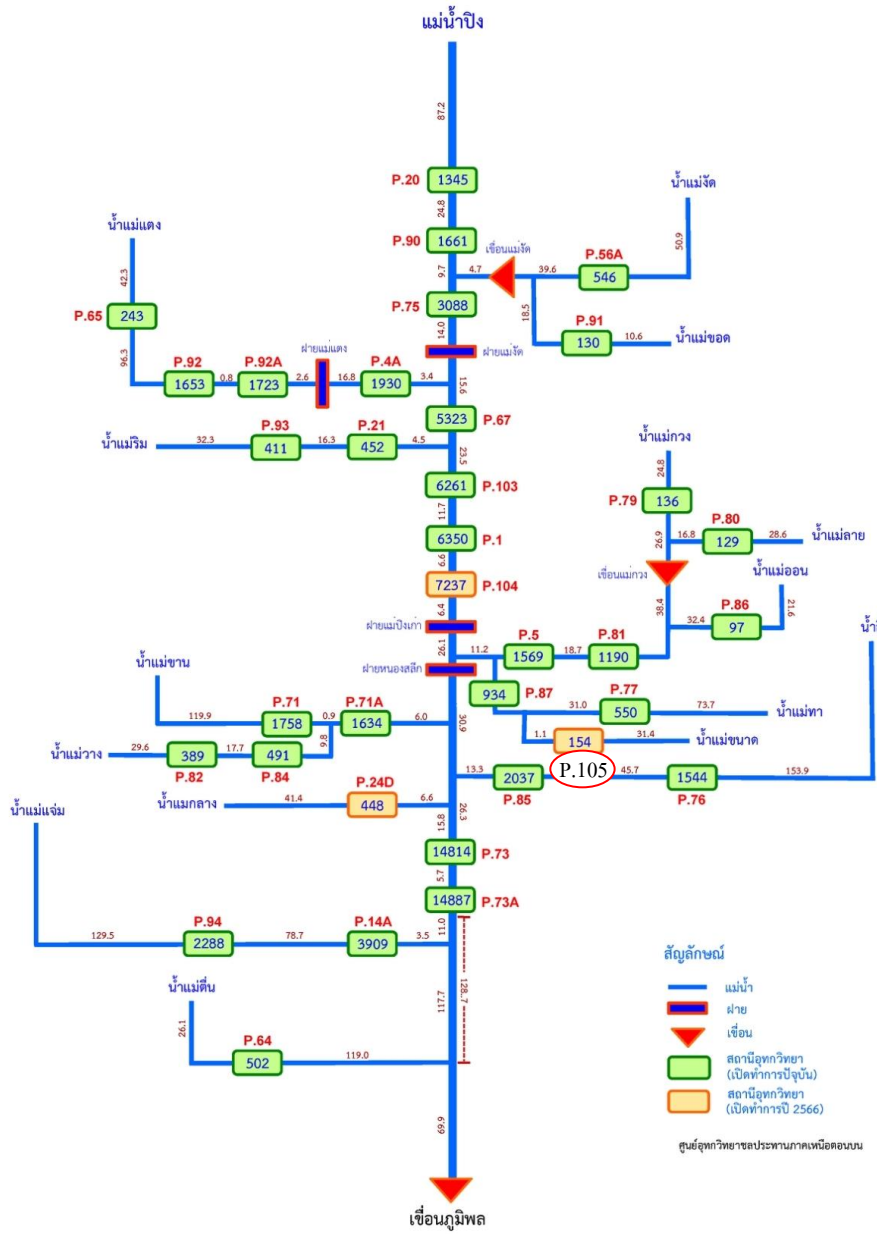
แม่น้ำปิง

87.2

P.20 1345

24.8

P.90 1661

เขื่อนแม่งัด

น้ำแม่งัด

50.9

9.7 4.7 39.6 P.56A 546

18.5

P.75 3088

P.91 130 10.6 น้ำแม่ขอด

14.0

ฝายแม่งัด

น้ำแม่แตง

42.3

P.65 243

96.3

ฝายแม่แตง

P.92 1653 0.8 P.92A 1723 2.6 16.8 P.4A 1930 3.4

15.6

5323 P.67

น้ำแม่ริม 32.3 P.93 411 16.3 P.21 452 4.5

23.5

6261 P.103

11.7

6350 P.1

6.6

7237 P.104

6.4

ฝายแม่ปิงเก่า

26.1

ฝายหนองสลีก

น้ำแม่กวง

24.8

P.79 136

26.9 16.8 P.80 129 28.6 น้ำแม่ลาย

เขื่อนแม่กวง

น้ำแม่ออน

38.4

32.4 P.86 97 21.6

11.2 P.5 1569 18.7 P.81 1190

934 P.87

น้ำแม่ขาน

119.9 P.71 1758 0.9 P.71A 1634 6.0

30.9

P.77 31.0 550 73.7 น้ำแม่ทา

9.8

น้ำแม่วาง 29.6 389 17.7 491

P.82 P.84

1.1 154 31.4 น้ำแม่ขนาด

13.3 2037 P.105 45.7 1544 153.9

P.85 P.76

น้ำแม่

น้ำแมกลาง 41.4 P.24D 448 6.6

26.3

15.8

14814 P.73

5.7

14887 P.73A

น้ำแม่แจ่ม

11.0

129.5 P.94 2288 78.7 P.14A 3909 3.5

128.7

117.7

น้ำแม่ตื่น

26.1

P.64 502 119.0

69.9

สัญลักษณ์

แม่น้ำ

ฝาย

เขื่อน

สถานีอุทกวิทยา (เปิดทำการปัจจุบัน)

สถานีอุทกวิทยา (เปิดทำการปี 2566)

ศูนย์อุทกวิทยาชลประทานภาคเหนือตอนบน

เขื่อนภูมิพล